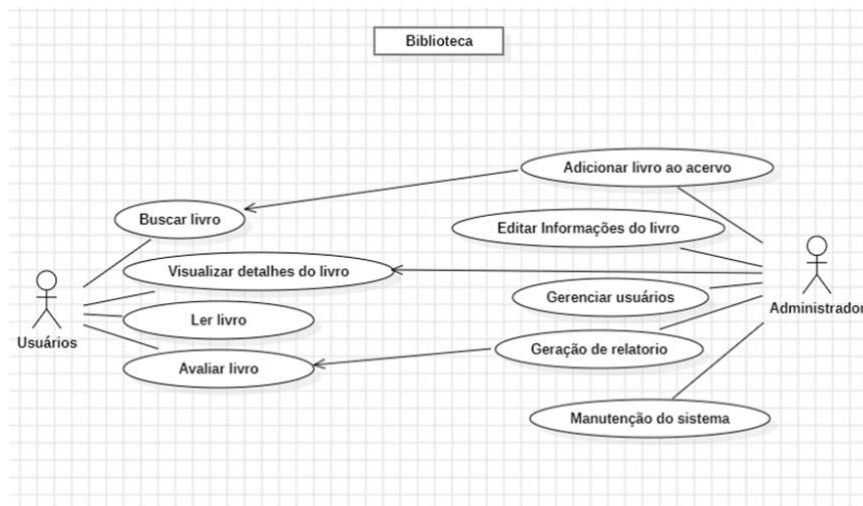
Biblioteca

Adicionar livro ao acervo

Buscar livro

Editar Informações do livro

Visualizar detalhes do livro

Gerenciar usuários

Ler livro

Geração de relatorio

Avaliar livro

Manutenção do sistema

Usuários

Administrador